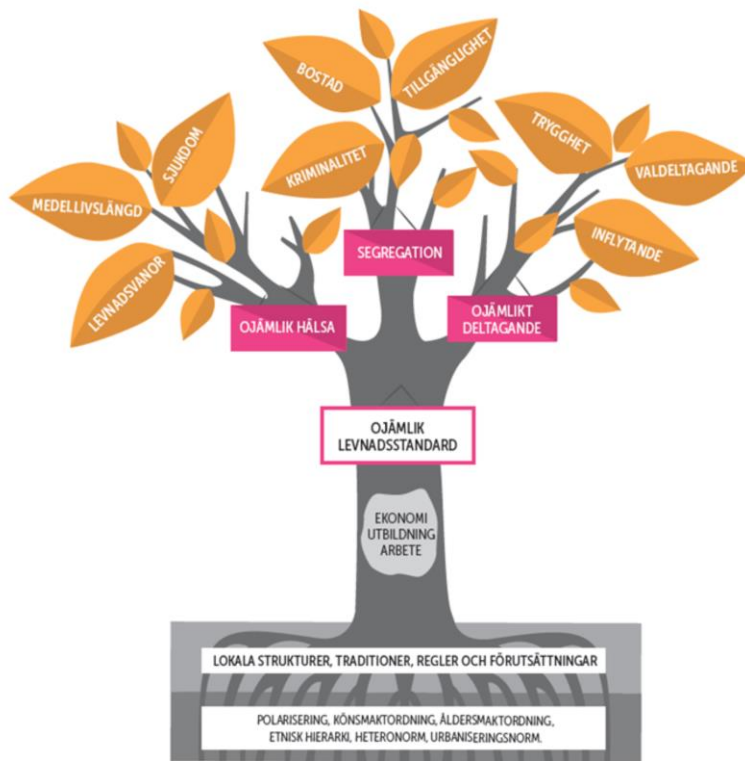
BOSTAD

TILLGÄNGLIGHET

TRYGGHET

SJUKDOM

KRIMINALITET

VALDELTAGANDE

MEDELLIVSLÄNGD

INFLYTANDE

SEGREGATION

LEVNADSVANOR

OJÄMLIK HÄLSA

OJÄMLIKT DELTAGANDE

OJÄMLIK LEVNADSSTANDARD

EKONOMI UTBILDNING ARBETE

LOKALA STRUKTURER, TRADITIONER, REGLER OCH FÖRUTSÄTTNINGAR

POLARISERING, KÖNSMAKTORDNING, ÅLDERSMAKTORDNING, ETNISK HIERARKI, HETERONORM, URBANISERINGSNORM.